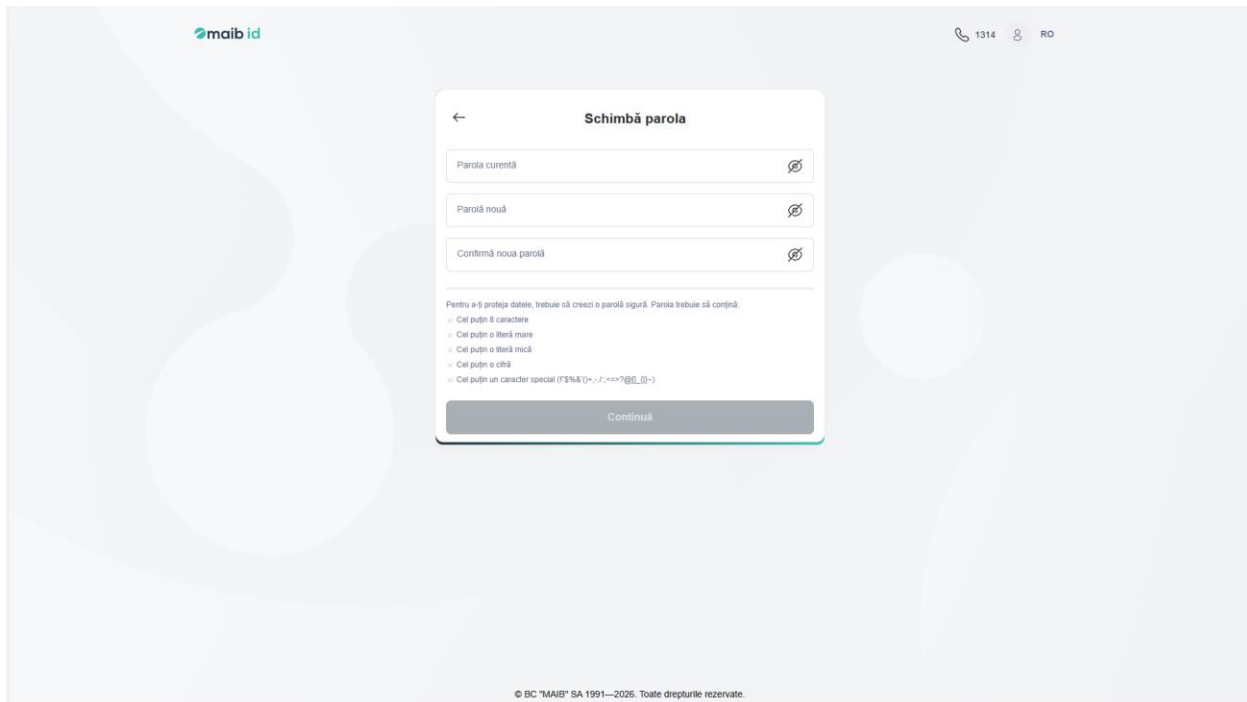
maib id

1314 RO

←

Schimbă parola

Parola curentă

Parolă nouă

Confirmă noua parolă

Pentru a-ți proteja datele, trebuie să creezi o parolă sigură. Parola trebuie să conțină:

× Cel puțin 8 caractere
× Cel puțin o literă mare
× Cel puțin o literă mică
× Cel puțin o cifră
× Cel puțin un caracter special (!"$%&'()*+,-./:;<=>?@[\]^_{|}~)

Continuă

© BC "MAIB" SA 1991—2026. Toate drepturile rezervate.